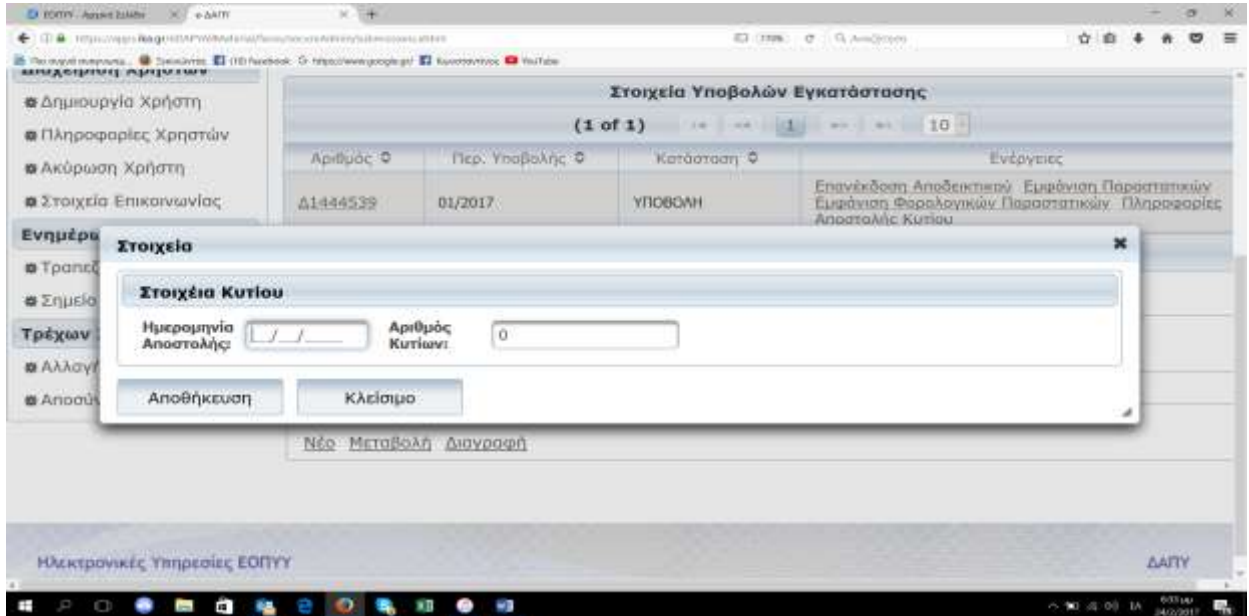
ΕΟΠΥΥ - Αρχική Σελίδα × e-ΔΑΠΥ ×

Διαχείριση Χρηστών

Δημιουργία Χρήστη

Πληροφορίες Χρηστών

Ακύρωση Χρήστη

Στοιχεία Επικοινωνίας

Ενημέρω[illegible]

Τραπεζ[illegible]

Σημεία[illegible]

Τρέχων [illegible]

Αλλαγ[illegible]

Αποσύ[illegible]

Στοιχεία Υποβολών Εγκατάστασης

(1 of 1) 1 10

| Αριθμός | Περ. Υποβολής | Κατάσταση | Ενέργειες |
|---|---|---|---|
| Δ1444539 | 01/2017 | ΥΠΟΒΟΛΗ | Επανέκδοση Αποδεικτικού Εμφάνιση Παραστατικών Εμφάνιση Φορολογικών Παραστατικών Πληροφορίες Αποστολής Κυτίου |

Στοιχεία

Στοιχεία Κυτίου

Ημερομηνία Αποστολής: __/__/____ Αριθμός Κυτίων: 0

Αποθήκευση Κλείσιμο

Νέο Μεταβολή Διαγραφή

Ηλεκτρονικές Υπηρεσίες ΕΟΠΥΥ

ΔΑΠΥ